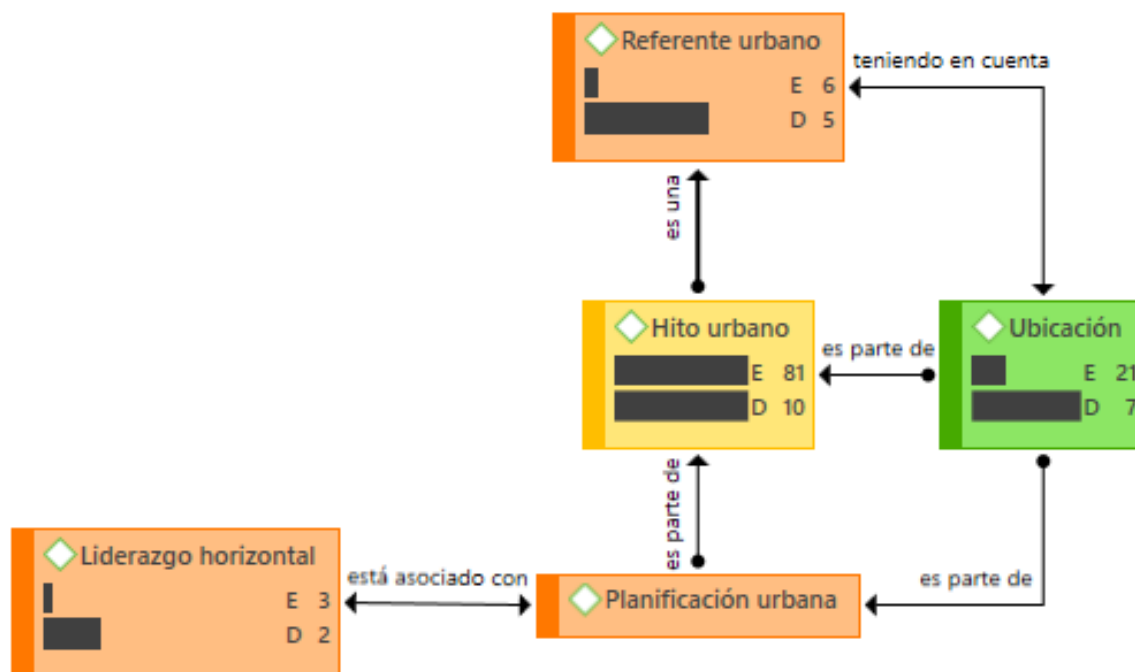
Referente urbano
E 6
D 5

teniendo en cuenta

es una

Hito urbano
E 81
D 10

es parte de

Ubicación
E 21
D 7

es parte de

Liderazgo horizontal
E 3
D 2

está asociado con

Planificación urbana

es parte de